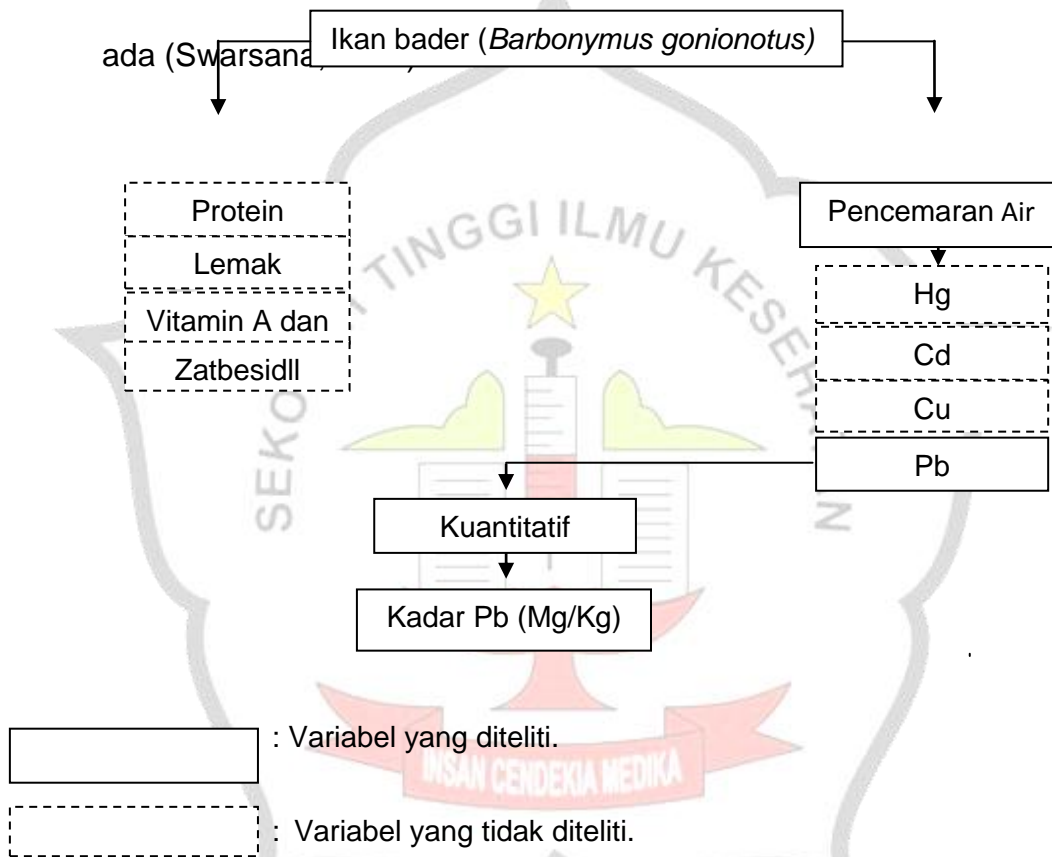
ada (Sw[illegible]

Ikan bader (*Barbonymus gonionotus)*

Protein

Lemak

Vitamin A dan

Zatbesidll

Pencemaran Air

Hg

Cd

Cu

Pb

Kuantitatif

Kadar Pb (Mg/Kg)

: Variabel yang diteliti.

: Variabel yang tidak diteliti.

TINGGI ILMU KESEHATAN

SEKO

INSAN CENDEKIA MEDIKA